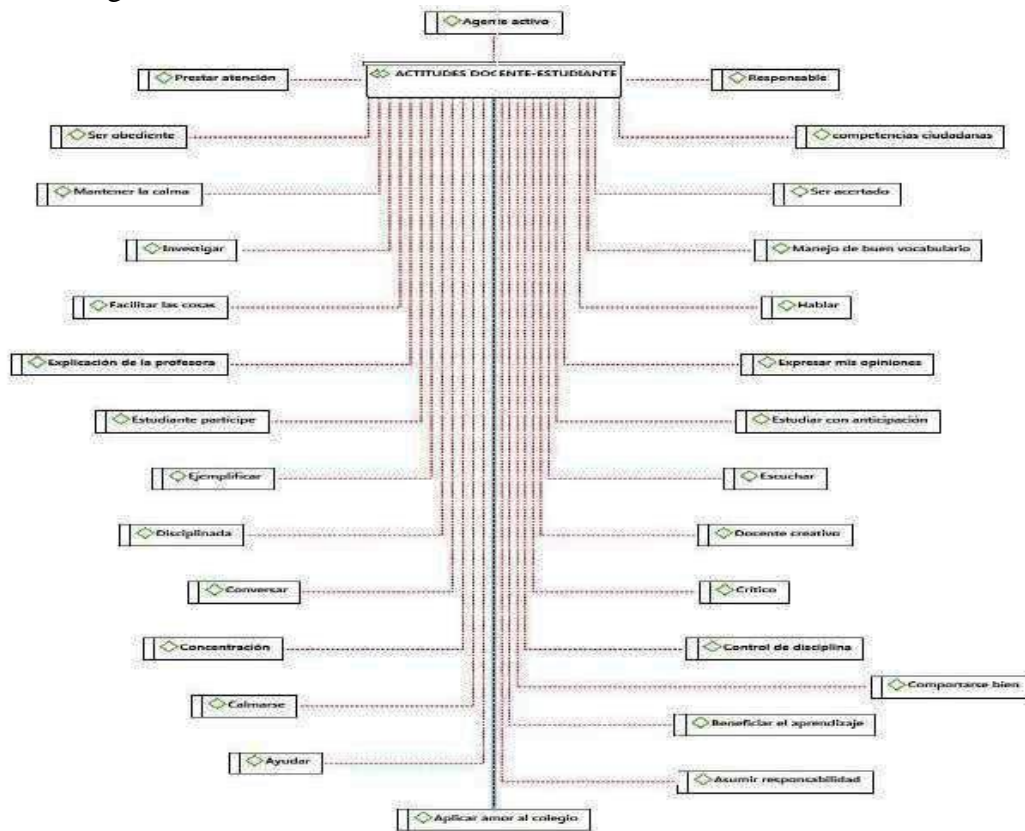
Agente activo

ACTITUDES DOCENTE-ESTUDIANTE

Prestar atención

Responsable

Ser obediente

competencias ciudadanas

Mantener la calma

Ser acertado

Investigar

Manejo de buen vocabulario

Facilitar las cosas

Hablar

Explicación de la profesora

Expresar mis opiniones

Estudiante participe

Estudiar con anticipación

Ejemplificar

Escuchar

Disciplinada

Docente creativo

Conversar

Critico

Concentración

Control de disciplina

Comportarse bien

Calmarse

Beneficiar el aprendizaje

Ayudar

Asumir responsabilidad

Aplicar amor al colegio